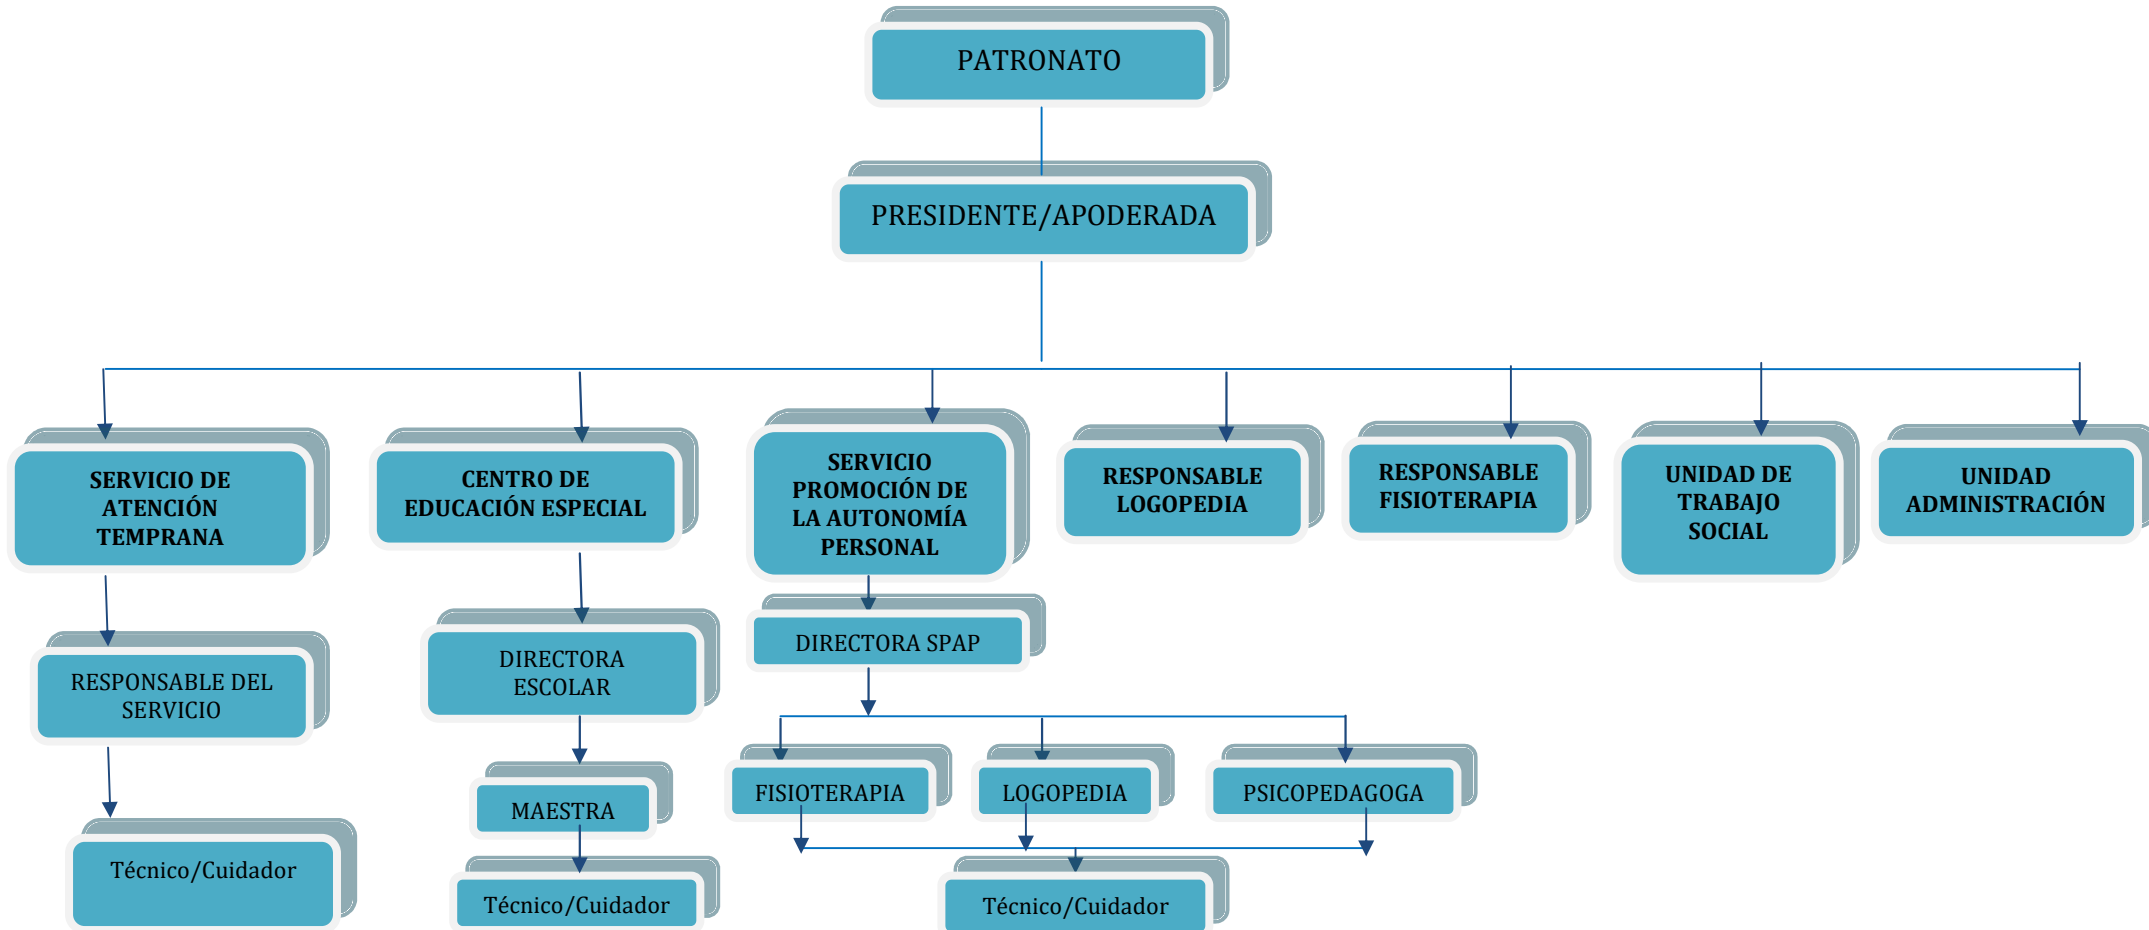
PATRONATO

PRESIDENTE/APODERADA

SERVICIO DE ATENCIÓN TEMPRANA

CENTRO DE EDUCACIÓN ESPECIAL

SERVICIO PROMOCIÓN DE LA AUTONOMÍA PERSONAL

RESPONSABLE LOGOPEDIA

RESPONSABLE FISIOTERAPIA

UNIDAD DE TRABAJO SOCIAL

UNIDAD ADMINISTRACIÓN

RESPONSABLE DEL SERVICIO

Técnico/Cuidador

DIRECTORA ESCOLAR

MAESTRA

Técnico/Cuidador

DIRECTORA SPAP

FISIOTERAPIA

LOGOPEDIA

PSICOPEDAGOGA

Técnico/Cuidador